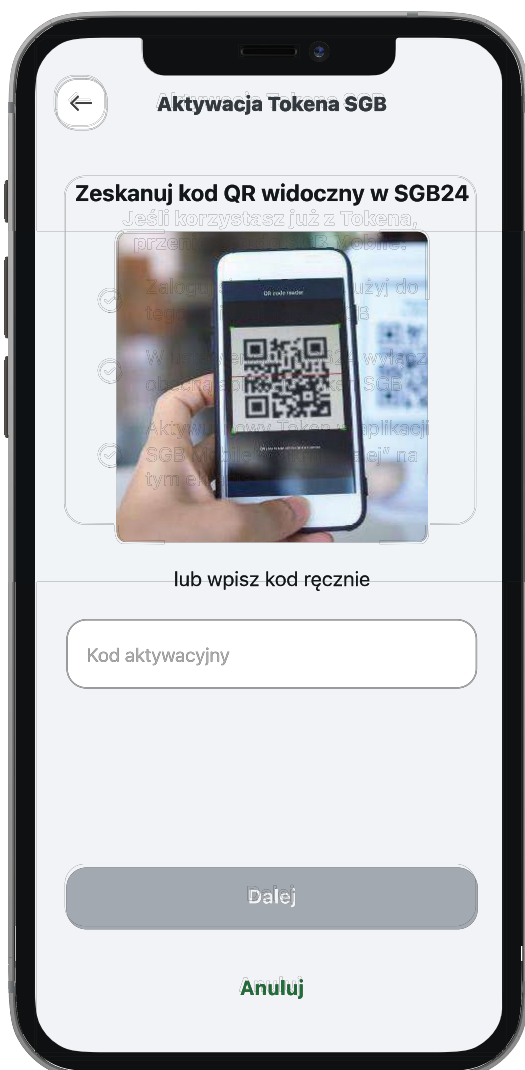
Aktywacja Tokena SGB

Zeskanuj kod QR widoczny w SGB24

Jeśli korzystasz już z Tokena, przen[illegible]

Zalog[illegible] używ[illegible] do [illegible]

W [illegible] wylącz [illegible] SGB

Akt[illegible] Token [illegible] aplikacji SGB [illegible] na tym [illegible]

QR code reader

lub wpisz kod ręcznie

Kod aktywacyjny

Dalej

Anuluj